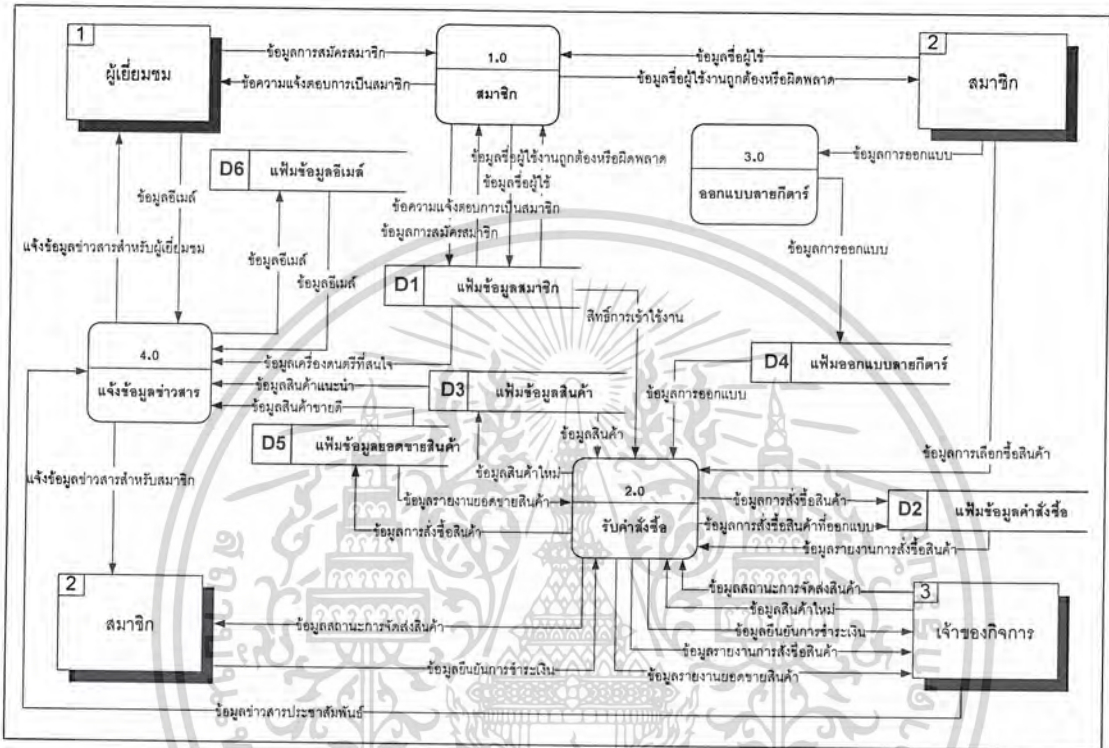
1
ผู้เยี่ยมชม

ข้อมูลการสมัครสมาชิก
ข้อความแจ้งตอบการเป็นสมาชิก

1.0
สมาชิก

ข้อมูลชื่อผู้ใช้
ข้อมูลชื่อผู้ใช้งานถูกต้องหรือผิดพลาด

2
สมาชิก

D6 แฟ้มข้อมูลอีเมล์

ข้อมูลชื่อผู้ใช้งานถูกต้องหรือผิดพลาด
ข้อมูลชื่อผู้ใช้
ข้อความแจ้งตอบการเป็นสมาชิก
ข้อมูลการสมัครสมาชิก

3.0
ออกแบบลายกีตาร์

ข้อมูลการออกแบบ
ข้อมูลการออกแบบ

ข้อมูลอีเมล์
แจ้งข้อมูลข่าวสารสำหรับผู้เยี่ยมชม
ข้อมูลอีเมล์
ข้อมูลอีเมล์

D1 แฟ้มข้อมูลสมาชิก

สิทธิ์การเข้าใช้งาน

4.0
แจ้งข้อมูลข่าวสาร

ข้อมูลเครื่องดนตรีที่สนใจ
ข้อมูลสินค้าแนะนำ
ข้อมูลสินค้าขายดี

D3 แฟ้มข้อมูลสินค้า

D4 แฟ้มออกแบบลายกีตาร์

ข้อมูลการออกแบบ

D5 แฟ้มข้อมูลยอดขายสินค้า

ข้อมูลสินค้า
ข้อมูลสินค้าใหม่
ข้อมูลรายงานยอดขายสินค้า
ข้อมูลการสั่งซื้อสินค้า

ข้อมูลการเลือกซื้อสินค้า

2.0
รับคำสั่งซื้อ

ข้อมูลการสั่งซื้อสินค้า
ข้อมูลการสั่งซื้อสินค้าที่ออกแบบ
ข้อมูลรายงานการสั่งซื้อสินค้า

D2 แฟ้มข้อมูลคำสั่งซื้อ

แจ้งข้อมูลข่าวสารสำหรับสมาชิก

2
สมาชิก

ข้อมูลสถานะการจัดส่งสินค้า
ข้อมูลยืนยันการชำระเงิน

ข้อมูลสถานะการจัดส่งสินค้า
ข้อมูลสินค้าใหม่
ข้อมูลยืนยันการชำระเงิน
ข้อมูลรายงานการสั่งซื้อสินค้า
ข้อมูลรายงานยอดขายสินค้า

3
เจ้าของกิจการ

ข้อมูลข่าวสารประชาสัมพันธ์